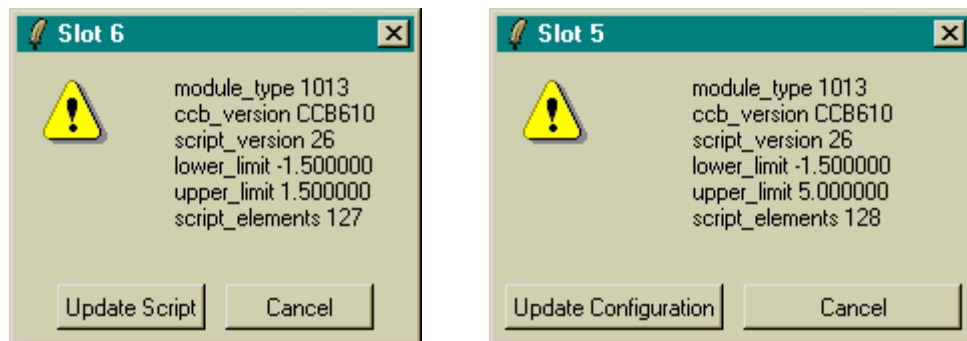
Slot 6

module_type 1013
ccb_version CCB610
script_version 26
lower_limit -1.500000
upper_limit 1.500000
script_elements 127

Update Script
Cancel

Slot 5

module_type 1013
ccb_version CCB610
script_version 26
lower_limit -1.500000
upper_limit 5.000000
script_elements 128

Update Configuration
Cancel